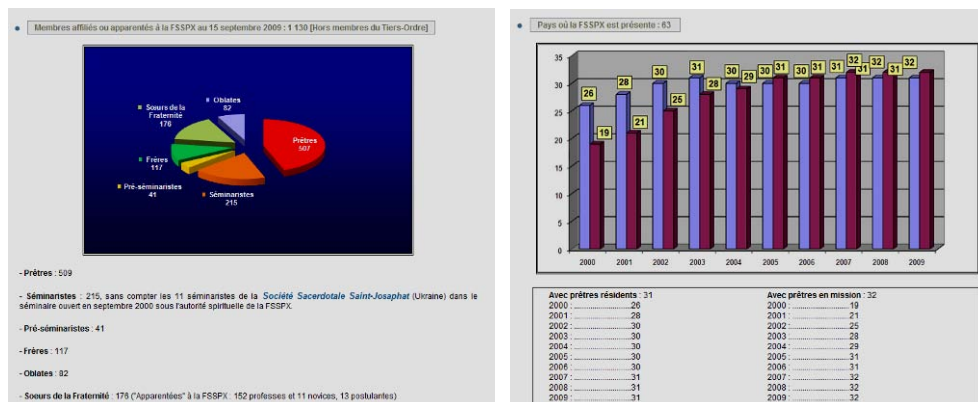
Membres affiliés ou apparentés à la FSSPX au 15 septembre 2009 : 1 130 [Hors membres du Tiers-Ordre]

Oblates 82
Sœurs de la Fraternité 176
Prêtres 507
Frères 117
Pré-séminaristes 41
Séminaristes 215

- Prêtres : 509

- Séminaristes : 215, sans compter les 11 séminaristes de la Société Sacerdotale Saint-Josaphat (Ukraine) dans le séminaire ouvert en septembre 2000 sous l'autorité spirituelle de la FSSPX.

- Pré-séminaristes : 41

- Frères : 117

- Oblates : 82

- Sœurs de la Fraternité : 176 ("Apparentées" à la FSSPX : 152 professes et 11 novices, 13 postulantes)

Pays où la FSSPX est présente : 63

35
30
25
20
15
10
5
0

26 19 28 21 30 25 31 28 30 29 30 31 30 31 31 32 31 32 31 32

2000 2001 2002 2003 2004 2005 2006 2007 2008 2009

| Avec prêtres résidents : 31 | Avec prêtres en mission : 32 |
|---|---|
| 2000 : ........................26 | 2000 : ........................19 |
| 2001 : ........................28 | 2001 : ........................21 |
| 2002 : ........................30 | 2002 : ........................25 |
| 2003 : ........................30 | 2003 : ........................28 |
| 2004 : ........................30 | 2004 : ........................29 |
| 2005 : ........................30 | 2005 : ........................31 |
| 2006 : ........................30 | 2006 : ........................31 |
| 2007 : ........................31 | 2007 : ........................32 |
| 2008 : ........................31 | 2008 : ........................32 |
| 2009 : ........................31 | 2009 : ........................32 |